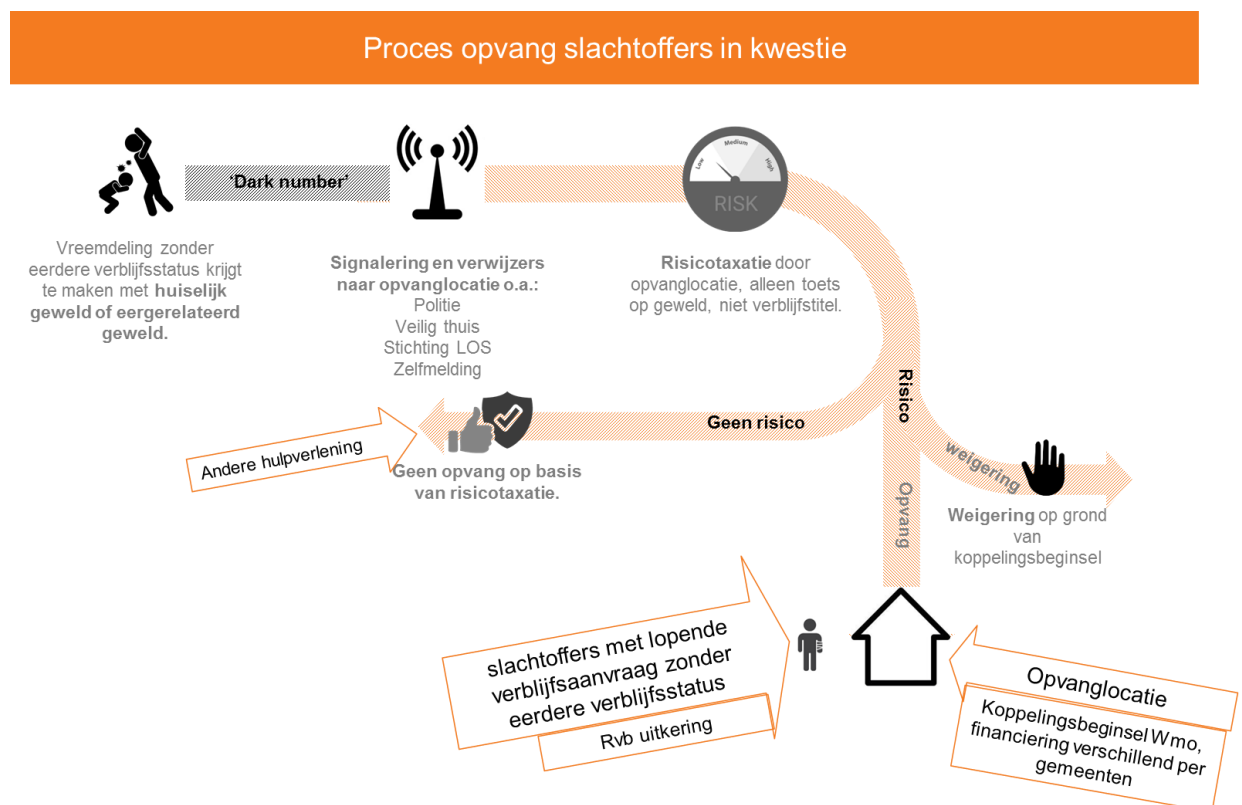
Proces opvang slachtoffers in kwestie

'Dark number'

Vreemdeling zonder eerdere verblijfsstatus krijgt te maken met **huiselijk geweld of eergerelateerd geweld.**

**Signalering en verwijzers naar opvanglocatie o.a.:**
Politie
Veilig thuis
Stichting LOS
Zelfmelding

Low Medium High
RISK

**Risicotaxatie** door opvanglocatie, alleen toets op geweld, niet verblijfstitel.

Risico

Geen risico

Andere hulpverlening

**Geen opvang op basis van risicotaxatie.**

weigering

**Weigering** op grond van koppelingsbeginsel

Opvang

slachtoffers met lopende verblijfsaanvraag zonder eerdere verblijfsstatus

Rvb uitkering

Opvanglocatie

Koppelingsbeginsel Wmo, financiering verschillend per gemeenten